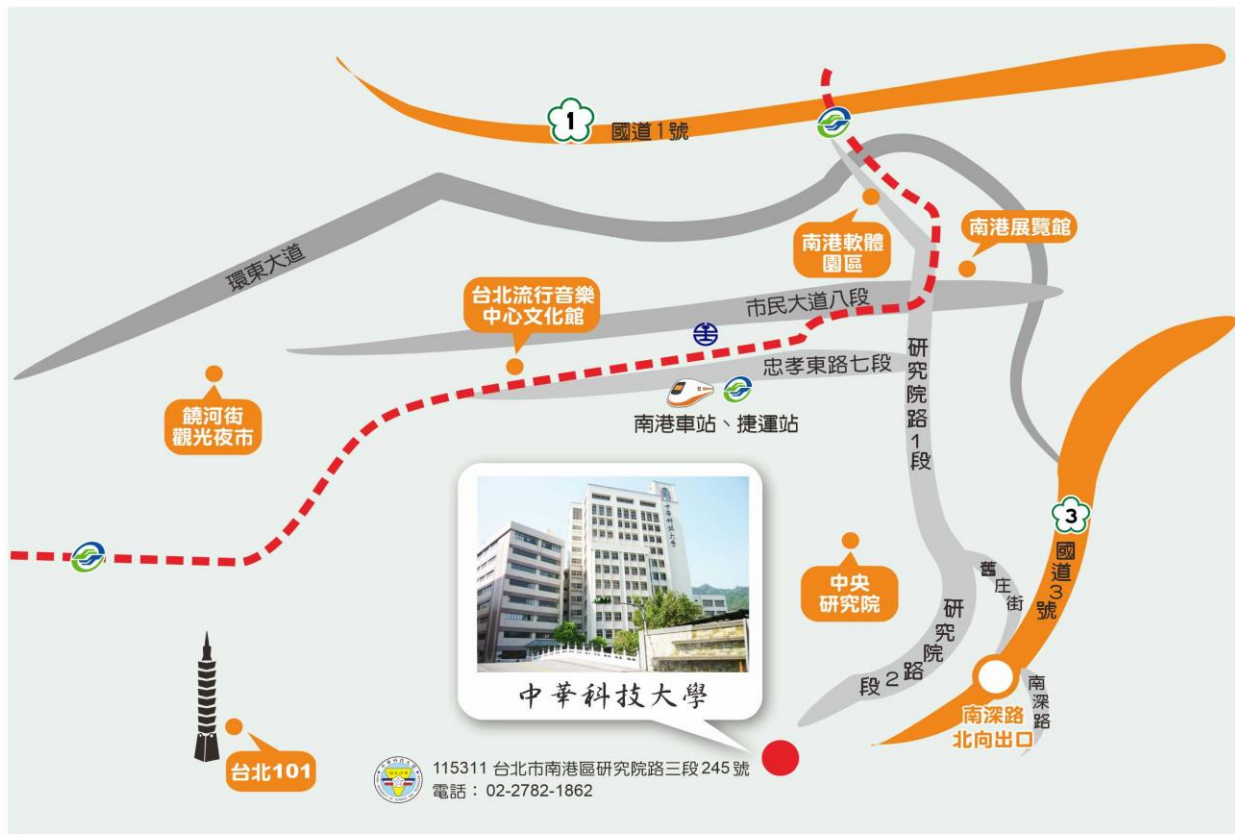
1
國道1號

環東大道

南港軟體園區

南港展覽館

台北流行音樂中心文化館

市民大道八段

忠孝東路七段

研究院路1段

饒河街觀光夜市

南港車站、捷運站

3
國道3號

中央研究院

舊庄街

研究院路2段

南深路

南深路北向出口

中華科技大學

台北101

115311 台北市南港區研究院路三段 245 號
電話：02-2782-1862